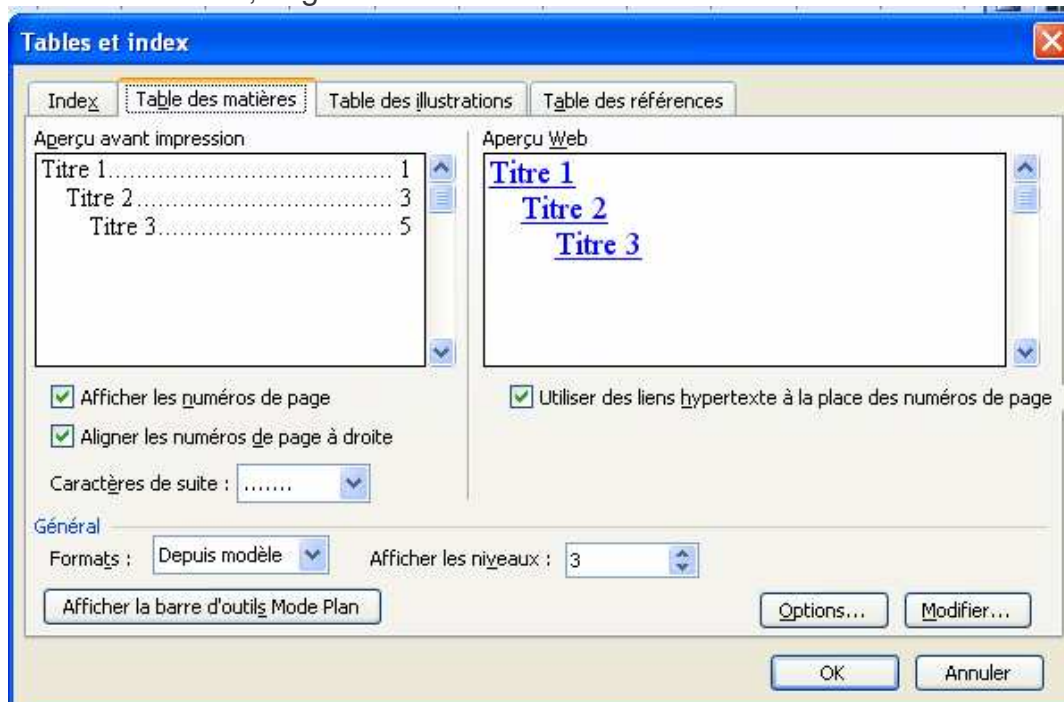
Tables et index

Index | Table des matières | Table des illustrations | Table des références

Aperçu avant impression

Titre 1........................................ 1
Titre 2.................................... 3
Titre 3................................ 5

Aperçu Web

Titre 1
Titre 2
Titre 3

Afficher les numéros de page

Aligner les numéros de page à droite

Caractères de suite : .......

Utiliser des liens hypertexte à la place des numéros de page

Général

Formats : Depuis modèle

Afficher les niveaux : 3

Afficher la barre d'outils Mode Plan

Options...

Modifier...

OK

Annuler